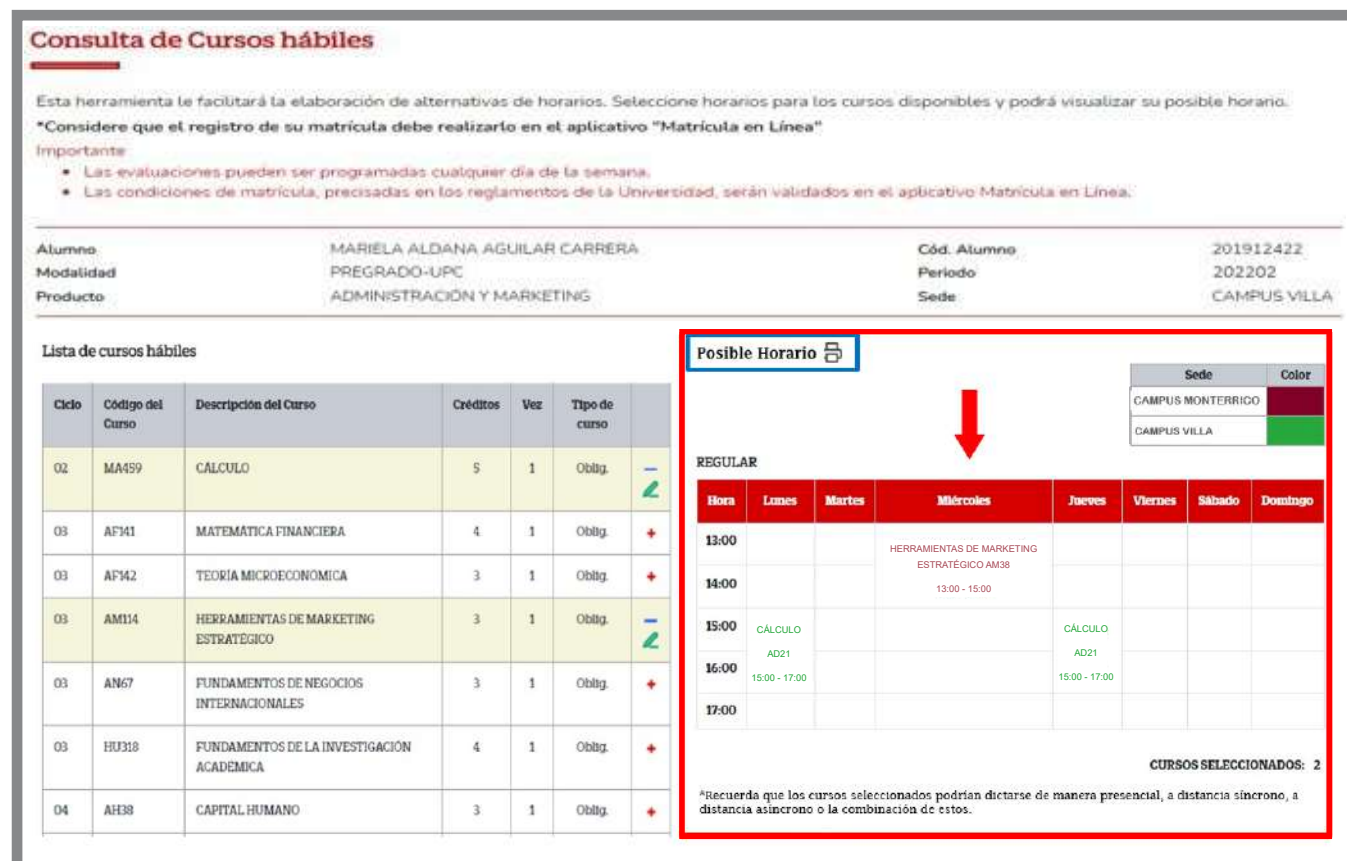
Consulta de Cursos hábiles

Esta herramienta le facilitará la elaboración de alternativas de horarios. Seleccione horarios para los cursos disponibles y podrá visualizar su posible horario.

*Considere que el registro de su matrícula debe realizarlo en el aplicativo "Matrícula en Línea"

Importante

- Las evaluaciones pueden ser programadas cualquier día de la semana.
- Las condiciones de matrícula, precisadas en los reglamentos de la Universidad, serán validados en el aplicativo Matrícula en Línea.

| | | | |
|---|---|---|---|
| Alumno | MARIELA ALDANA AGUILAR CARRERA | Cód. Alumno | 201912422 |
| Modalidad | PREGRADO-UPC | Periodo | 202202 |
| Producto | ADMINISTRACIÓN Y MARKETING | Sede | CAMPUS VILLA |

Lista de cursos hábiles

| Ciclo | Código del Curso | Descripción del Curso | Créditos | Vez | Tipo de curso | |
|---|---|---|---|---|---|---|
| 02 | MA459 | CALCULO | 5 | 1 | Oblig. | − |
| 03 | AF141 | MATEMÁTICA FINANCIERA | 4 | 1 | Oblig. | + |
| 03 | AF142 | TEORÍA MICROECONÓMICA | 3 | 1 | Oblig. | + |
| 03 | AM114 | HERRAMIENTAS DE MARKETING ESTRATÉGICO | 3 | 1 | Oblig. | − |
| 03 | AN67 | FUNDAMENTOS DE NEGOCIOS INTERNACIONALES | 3 | 1 | Oblig. | + |
| 03 | HU318 | FUNDAMENTOS DE LA INVESTIGACIÓN ACADÉMICA | 4 | 1 | Oblig. | + |
| 04 | AH38 | CAPITAL HUMANO | 3 | 1 | Oblig. | + |

Posible Horario

| Sede | Color |
|---|---|
| CAMPUS MONTERRICO | |
| CAMPUS VILLA | |

REGULAR

| Hora | Lunes | Martes | Miércoles | Jueves | Viernes | Sábado | Domingo |
|---|---|---|---|---|---|---|---|
| 13:00 | | | HERRAMIENTAS DE MARKETING ESTRATÉGICO AM38 13:00 - 15:00 | | | | |
| 14:00 | | | | | | | |
| 15:00 | CÁLCULO AD21 15:00 - 17:00 | | | CÁLCULO AD21 15:00 - 17:00 | | | |
| 16:00 | | | | | | | |
| 17:00 | | | | | | | |

CURSOS SELECCIONADOS: 2

*Recuerda que los cursos seleccionados podrían dictarse de manera presencial, a distancia síncrono, a distancia asíncrono o la combinación de estos.